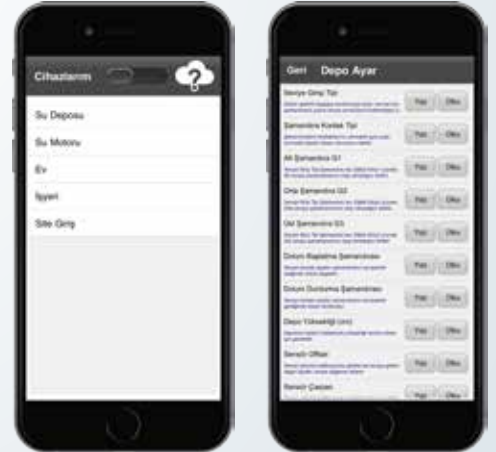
Cihazlarım

Su Deposu

Su Motoru

Ev

İşyeri

Site Giriş

Geri Depo Ayar

Seviye Giriş Tipi
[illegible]
Yaz Oku

Şamandıra Kontak Tipi
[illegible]
Yaz Oku

Alt Şamandıra G1
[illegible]
Yaz Oku

Orta Şamandıra G2
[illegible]
Yaz Oku

Üst Şamandıra G3
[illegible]
Yaz Oku

Dolum Başlatma Şamandırası
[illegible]
Yaz Oku

Dolum Durdurma Şamandırası
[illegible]
Yaz Oku

Depo Yüksekliği (cm)
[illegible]
Yaz Oku

Sensör Offset
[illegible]
Yaz Oku

Sensör Çarpanı
Yaz Oku